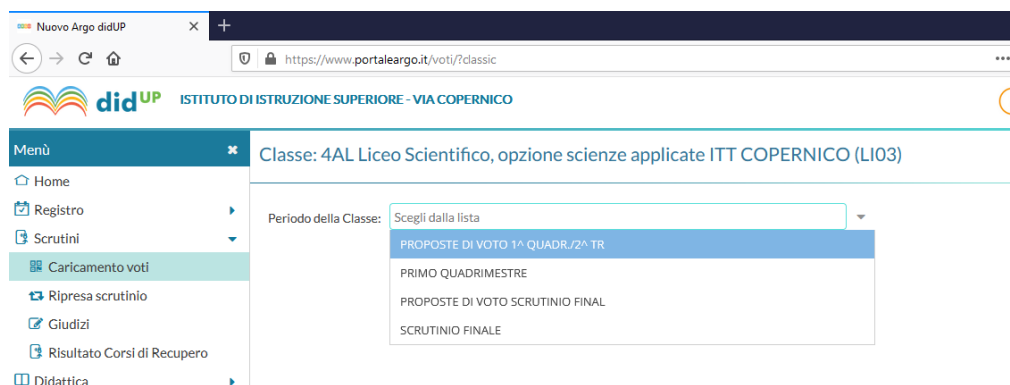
Nuovo Argo didUP ×
+
https://www.portaleargo.it/voti/?classic
...
didUP ISTITUTO DI ISTRUZIONE SUPERIORE - VIA COPERNICO

Menù
Home
Registro
Scrutini
Caricamento voti
Ripresa scrutinio
Giudizi
Risultato Corsi di Recupero
Didattica

Classe: 4AL Liceo Scientifico, opzione scienze applicate ITT COPERNICO (LI03)

Periodo della Classe: Scegli dalla lista
PROPOSTE DI VOTO 1^ QUADR./2^ TR
PRIMO QUADRIMESTRE
PROPOSTE DI VOTO SCRUTINIO FINAL
SCRUTINIO FINALE